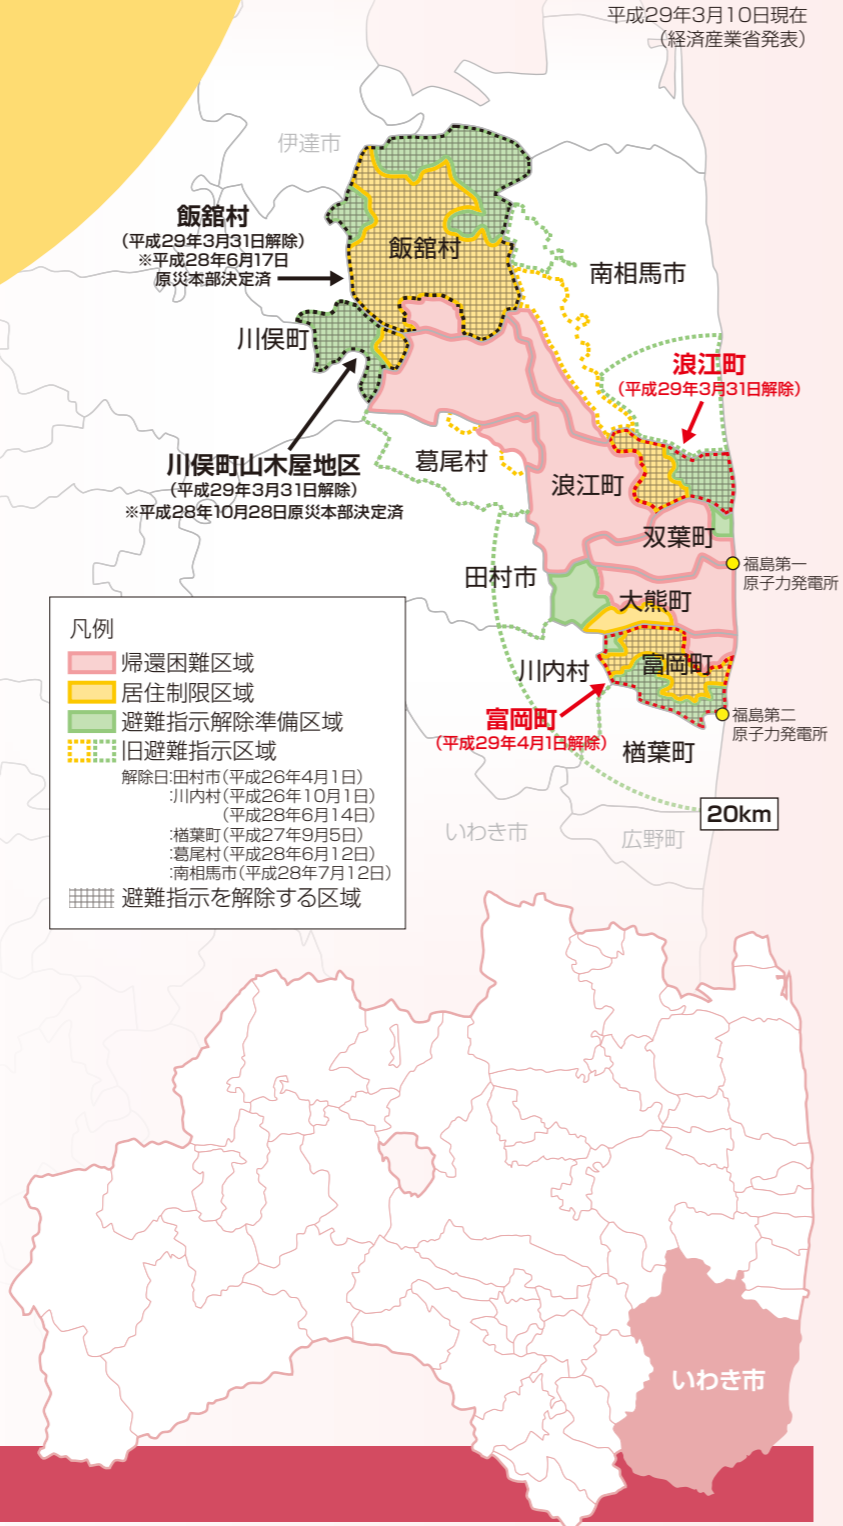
平成29年3月10日現在
(経済産業省発表)

伊達市

飯舘村
(平成29年3月31日解除)
※平成28年6月17日
原災本部決定済

飯舘村

南相馬市

川俣町

浪江町
(平成29年3月31日解除)

川俣町山木屋地区
(平成29年3月31日解除)
※平成28年10月28日原災本部決定済

葛尾村

浪江町

双葉町

福島第一
原子力発電所

田村市

大熊町

凡例
帰還困難区域
居住制限区域
避難指示解除準備区域
旧避難指示区域
解除日:田村市(平成26年4月1日)
:川内村(平成26年10月1日)
(平成28年6月14日)
:楢葉町(平成27年9月5日)
:葛尾村(平成28年6月12日)
:南相馬市(平成28年7月12日)
避難指示を解除する区域

川内村

富岡町

富岡町
(平成29年4月1日解除)

福島第二
原子力発電所

楢葉町

20km

いわき市

広野町

いわき市